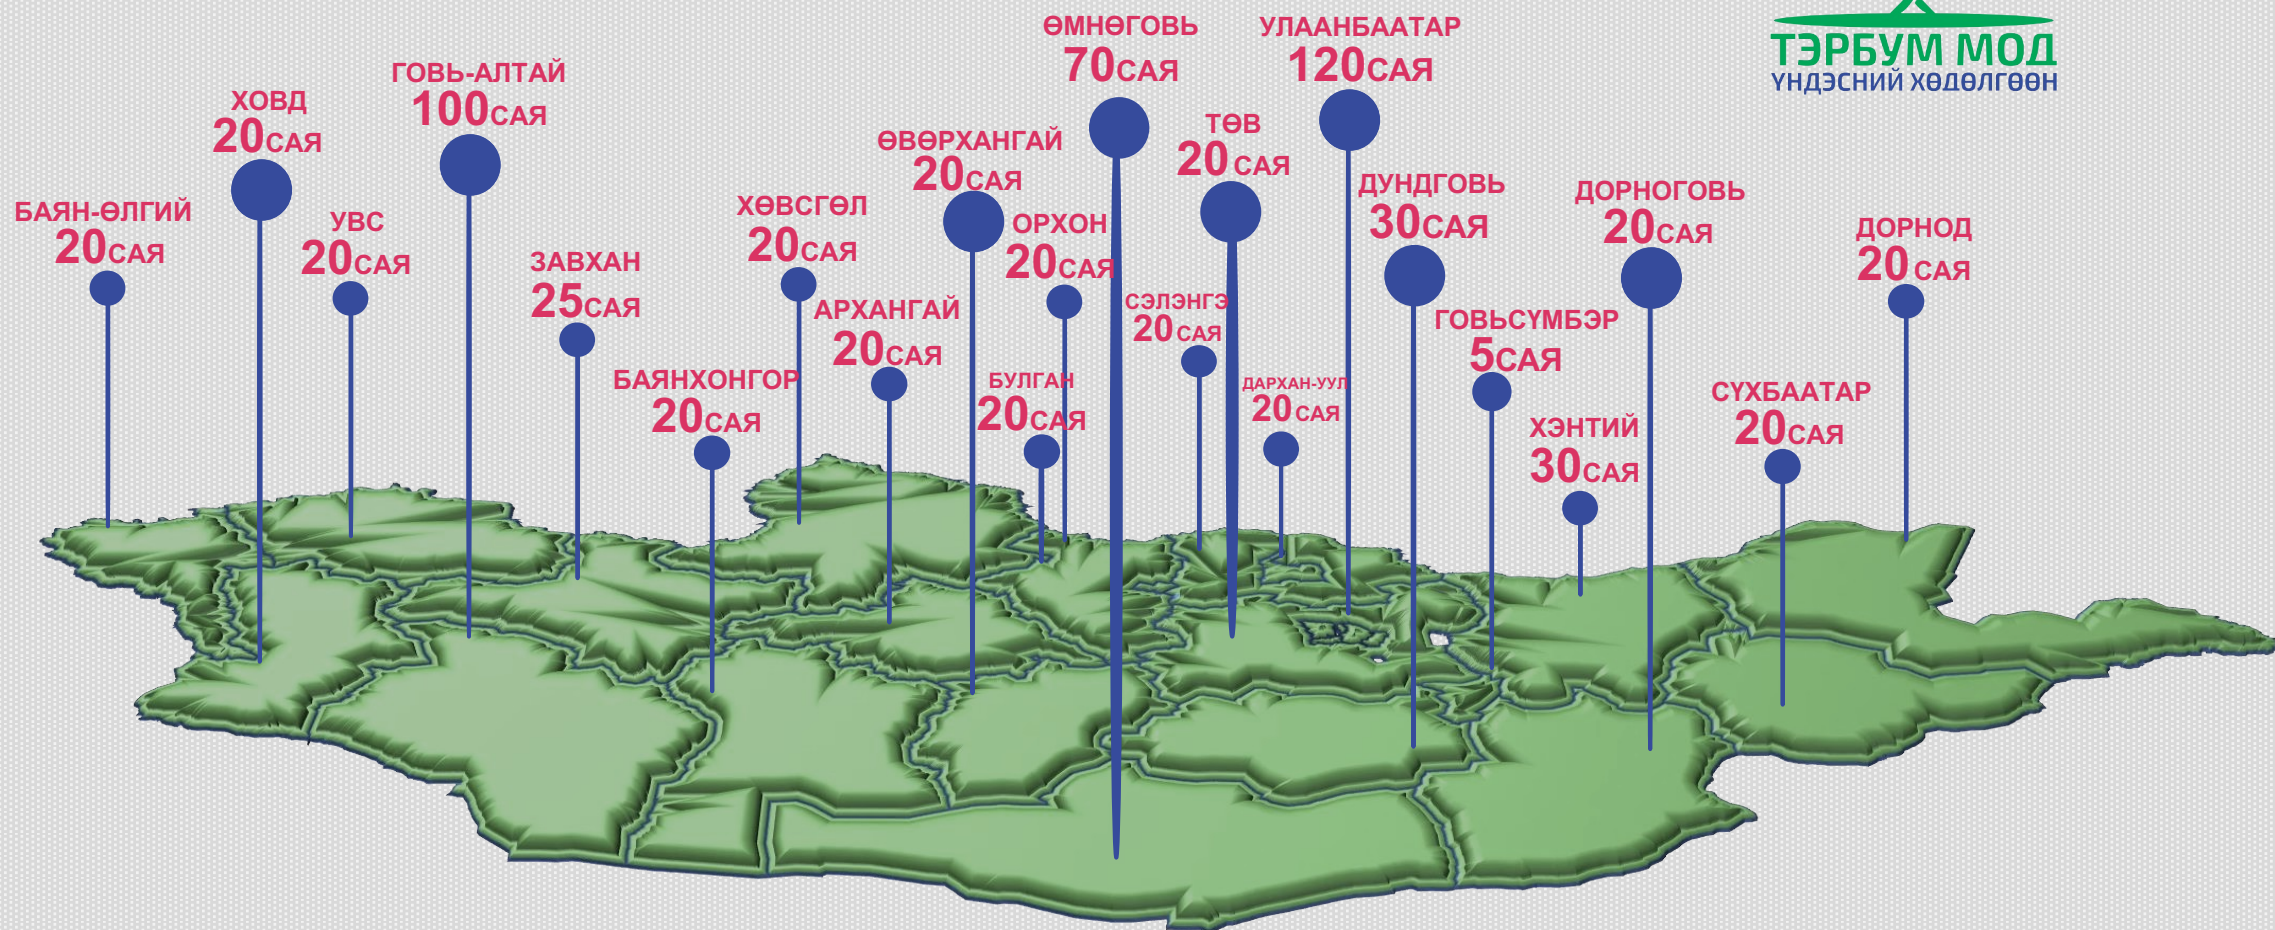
ТЭРБУМ МОД
ҮНДЭСНИЙ ХӨДӨЛГӨӨН

ӨМНӨГОВЬ
70САЯ

УЛААНБААТАР
120САЯ

ГОВЬ-АЛТАЙ
100САЯ

ХОВД
20САЯ

ӨВӨРХАНГАЙ
20САЯ

ТӨВ
20САЯ

БАЯН-ӨЛГИЙ
20САЯ

УВС
20САЯ

ХӨВСГӨЛ
20САЯ

ОРХОН
20САЯ

ДУНДГОВЬ
30САЯ

ДОРНОГОВЬ
20САЯ

ДОРНОД
20САЯ

ЗАВХАН
25САЯ

СЭЛЭНГЭ
20САЯ

АРХАНГАЙ
20САЯ

ГОВЬСҮМБЭР
5САЯ

БАЯНХОНГОР
20САЯ

БУЛГАН
20САЯ

ДАРХАН-УУЛ
20САЯ

СҮХБААТАР
20САЯ

ХЭНТИЙ
30САЯ